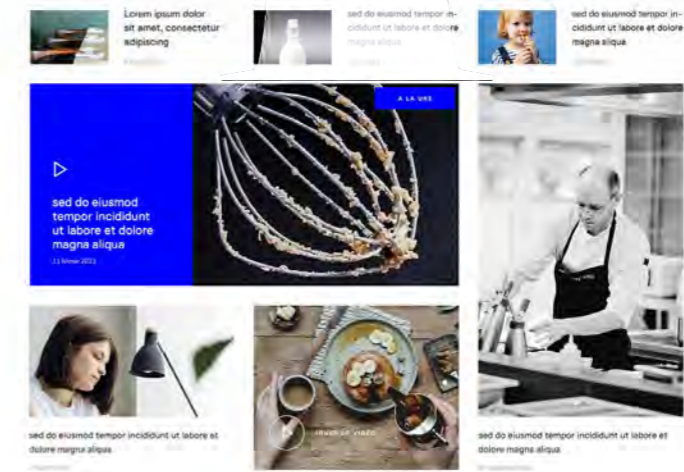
Lorem ipsum dolor sit amet, consectetur adipiscing

sed do eiusmod tempor incididunt ut labore et dolore magna aliqua

sed do eiusmod tempor incididunt ut labore et dolore magna aliqua

A LA UNE

sed do eiusmod tempor incididunt ut labore et dolore magna aliqua

11 février 2021

sed do eiusmod tempor incididunt ut labore et dolore magna aliqua

sed do eiusmod tempor incididunt ut labore et dolore magna aliqua